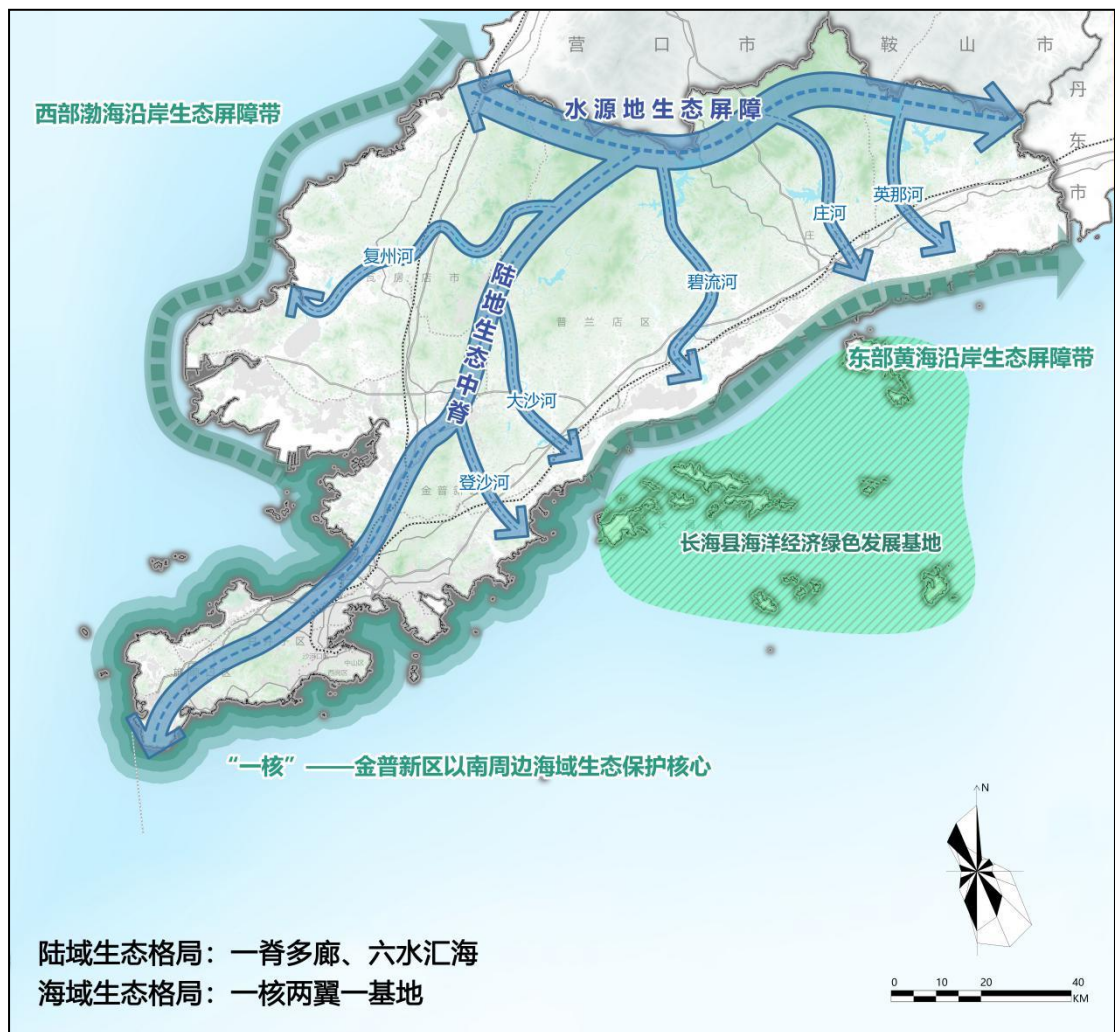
营 口 市 鞍 山 市

丹
东
市

西部渤海沿岸生态屏障带

水源地生态屏障

英那河

庄河

复州河

碧流河

陆地生态中脊

东部黄海沿岸生态屏障带

大沙河

登沙河

长海县海洋经济绿色发展基地

“一核”——金普新区以南周边海域生态保护核心

N

陆域生态格局：一脊多廊、六水汇海
海域生态格局：一核两翼一基地

0 10 20 40
KM